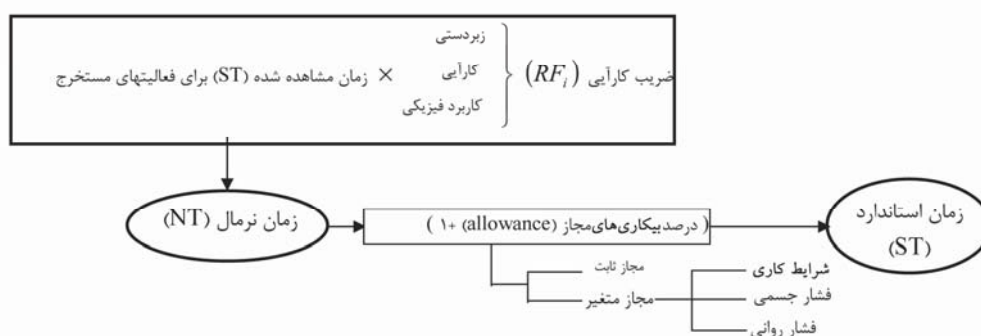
ضریب کارآیی $(RF_i)$ زبردستی کارآیی کاربرد فیزیکی × زمان مشاهده شده (ST) برای فعالیتهای مستخرج

زمان نرمال (NT)

(درصدبیکاری‌های‌مجاز (allowance) +۱)

زمان استاندارد (ST)

مجاز ثابت

مجاز متغیر

شرایط کاری

فشار جسمی

فشار روانی